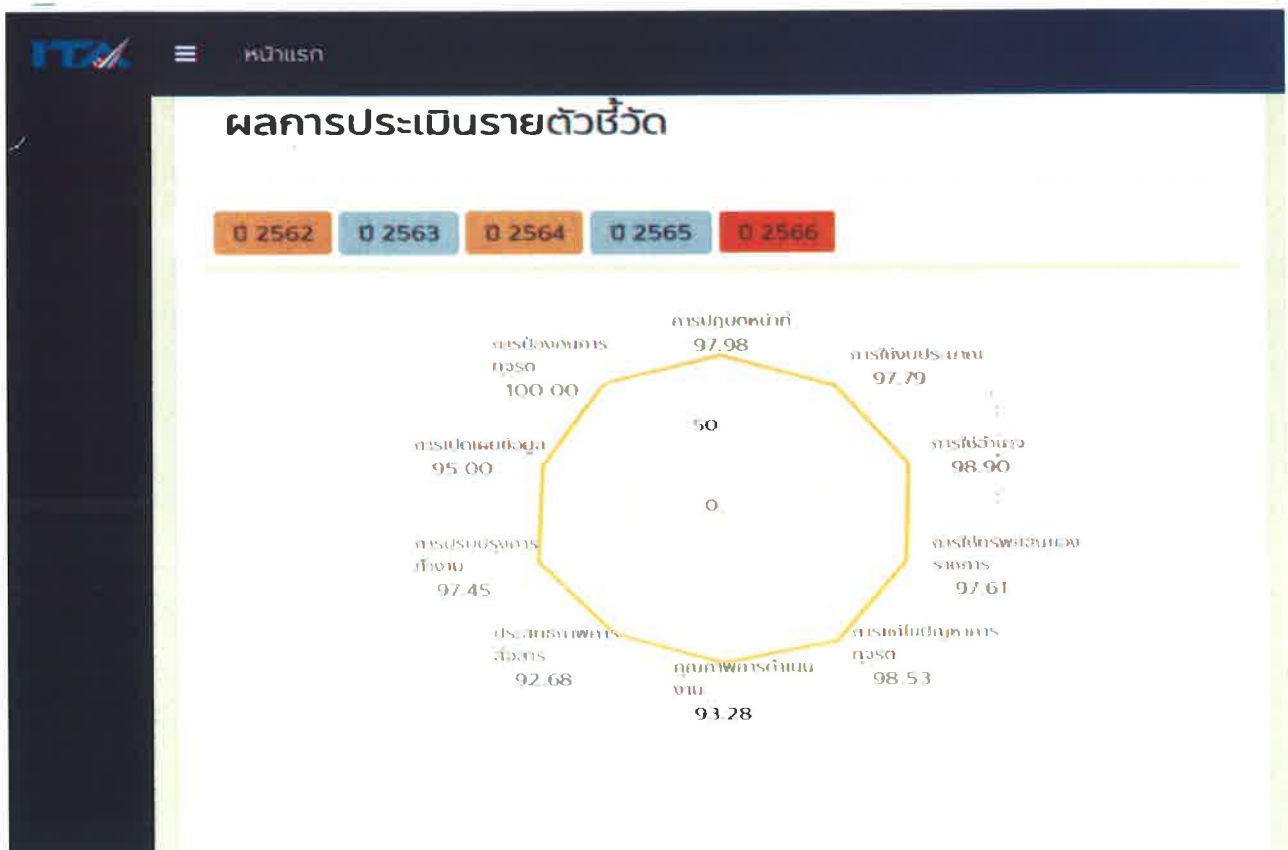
ITA

หน้าแรก

ผลการประเมินรายตัวชี้วัด

ปี 2562 ปี 2563 ปี 2564 ปี 2565 ปี 2566

การปฏิบัติหน้าที่
97.98

การใช้งบประมาณ
97.79

การใช้อำนาจ
98.90

การใช้ทรัพย์สินของราชการ
97.61

การแก้ไขปัญหาการทุจริต
98.53

คุณภาพการดำเนินงาน
93.28

ประสิทธิภาพการสื่อสาร
92.68

การปรับปรุงการทำงาน
97.45

การเปิดเผยข้อมูล
95.00

การป้องกันการทุจริต
100.00

50

0